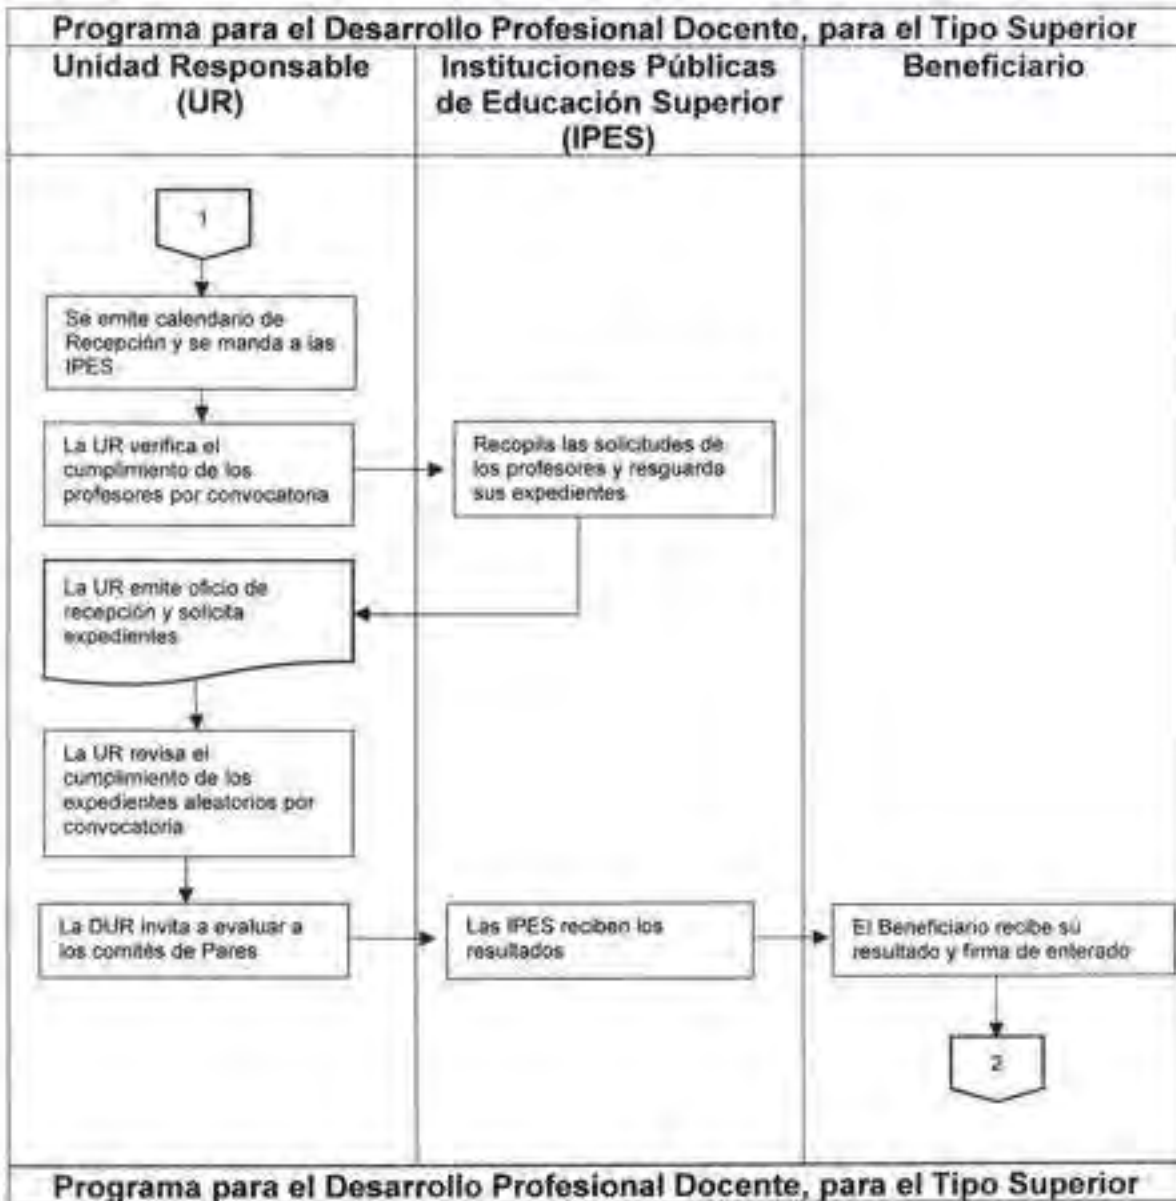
Programa para el Desarrollo Profesional Docente, para el Tipo Superior

Unidad Responsable (UR)

Instituciones Públicas de Educación Superior (IPES)

Beneficiario

1

Se emite calendario de Recepción y se manda a las IPES

La UR verifica el cumplimiento de los profesores por convocatoria

Recopila las solicitudes de los profesores y resguarda sus expedientes

La UR emite oficio de recepción y solicita expedientes

La UR revisa el cumplimiento de los expedientes aleatorios por convocatoria

La DUR invita a evaluar a los comités de Pares

Las IPES reciben los resultados

El Beneficiario recibe sú resultado y firma de enterado

2

Programa para el Desarrollo Profesional Docente, para el Tipo Superior